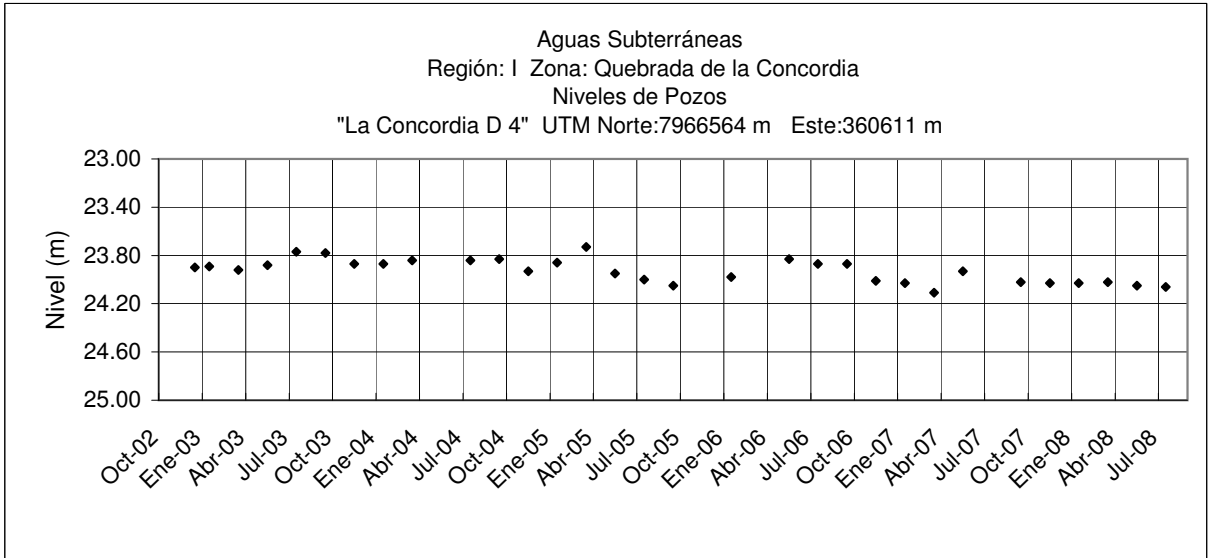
Aguas Subterráneas
Región: I Zona: Quebrada de la Concordia
Niveles de Pozos
"La Concordia D 4" UTM Norte:7966564 m Este:360611 m

Nivel (m)

23.00
23.40
23.80
24.20
24.60
25.00

Oct-02
Ene-03
Abr-03
Jul-03
Oct-03
Ene-04
Abr-04
Jul-04
Oct-04
Ene-05
Abr-05
Jul-05
Oct-05
Ene-06
Abr-06
Jul-06
Oct-06
Ene-07
Abr-07
Jul-07
Oct-07
Ene-08
Abr-08
Jul-08